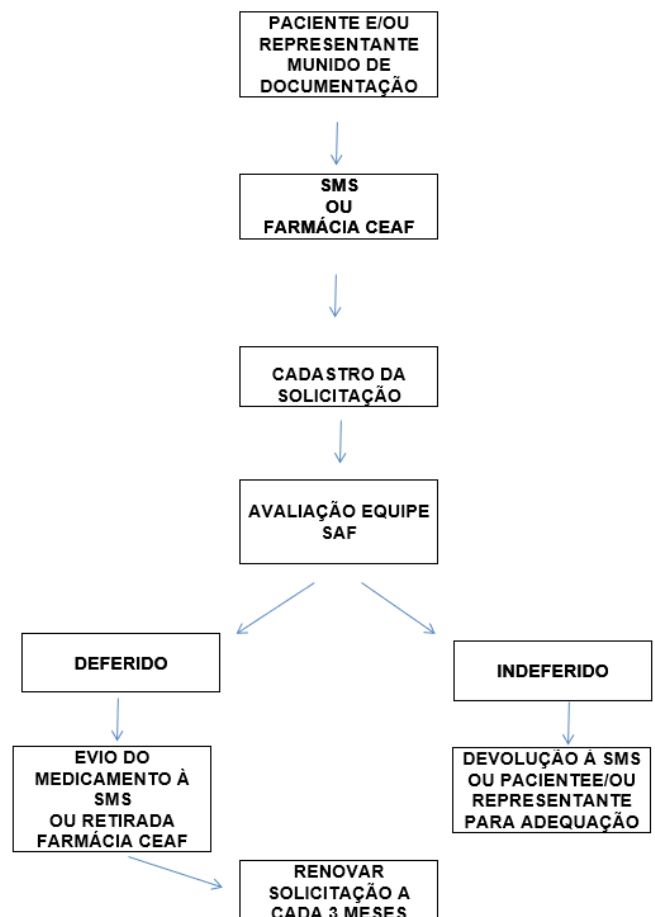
PACIENTE E/OU REPRESENTANTE MUNIDO DE DOCUMENTAÇÃO

SMS
OU
FARMÁCIA CEAF

CADASTRO DA SOLICITAÇÃO

AVALIAÇÃO EQUIPE SAF

DEFERIDO

INDEFERIDO

EVIO DO MEDICAMENTO À SMS
OU RETIRADA FARMÁCIA CEAF

DEVOLUÇÃO Á SMS OU PACIENTEE/OU REPRESENTANTE PARA ADEQUAÇÃO

RENOVAR SOLICITAÇÃO A CADA 3 MESES